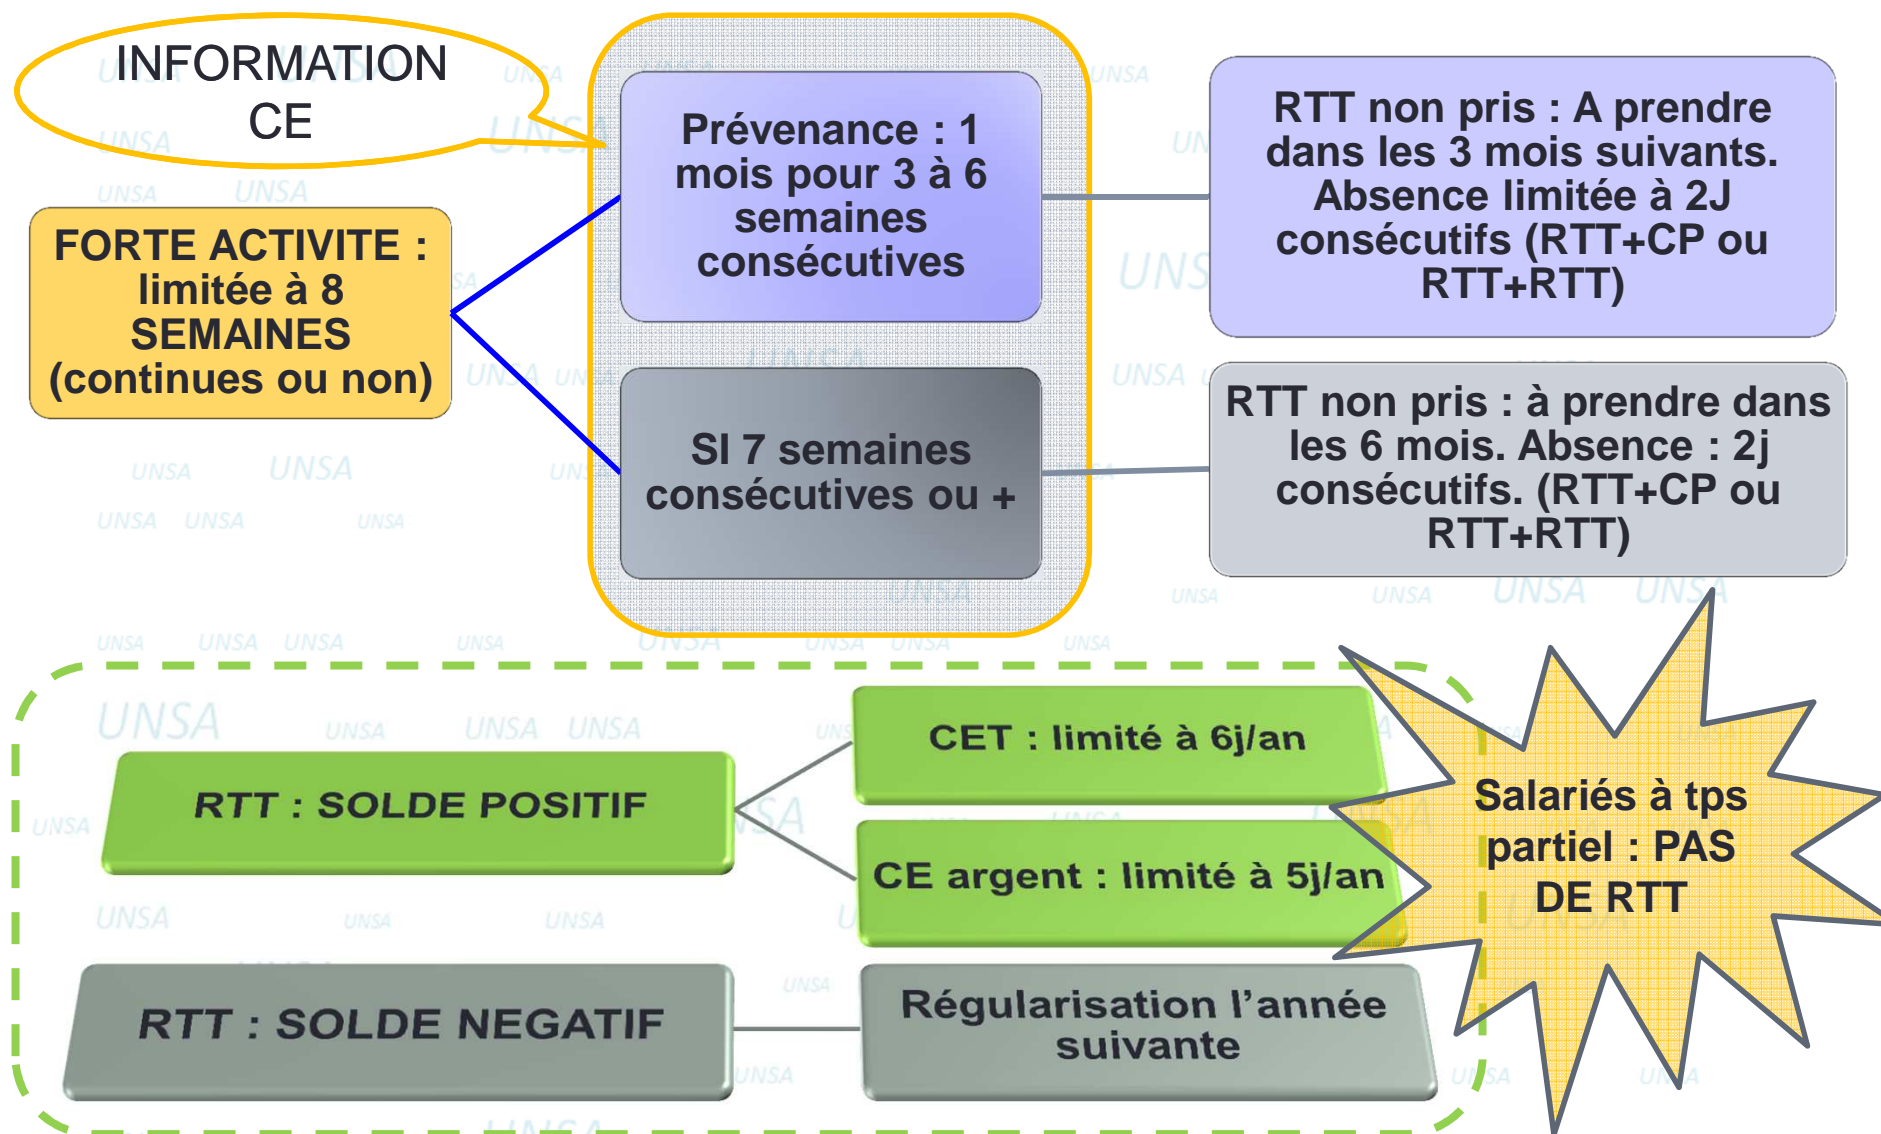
INFORMATION CE

FORTE ACTIVITE : limitée à 8 SEMAINES (continues ou non)

Prévenance : 1 mois pour 3 à 6 semaines consécutives

RTT non pris : A prendre dans les 3 mois suivants. Absence limitée à 2J consécutifs (RTT+CP ou RTT+RTT)

SI 7 semaines consécutives ou +

RTT non pris : à prendre dans les 6 mois. Absence : 2j consécutifs. (RTT+CP ou RTT+RTT)

RTT : SOLDE POSITIF

CET : limité à 6j/an

CE argent : limité à 5j/an

RTT : SOLDE NEGATIF

Régularisation l'année suivante

Salariés à tps partiel : PAS DE RTT

UNSA UNSA UNSA UNSA UNSA UNSA UNSA UNSA UNSA UNSA UNSA UNSA UNSA UNSA UNSA UNSA UNSA UNSA UNSA UNSA UNSA UNSA UNSA UNSA UNSA UNSA UNSA UNSA UNSA UNSA